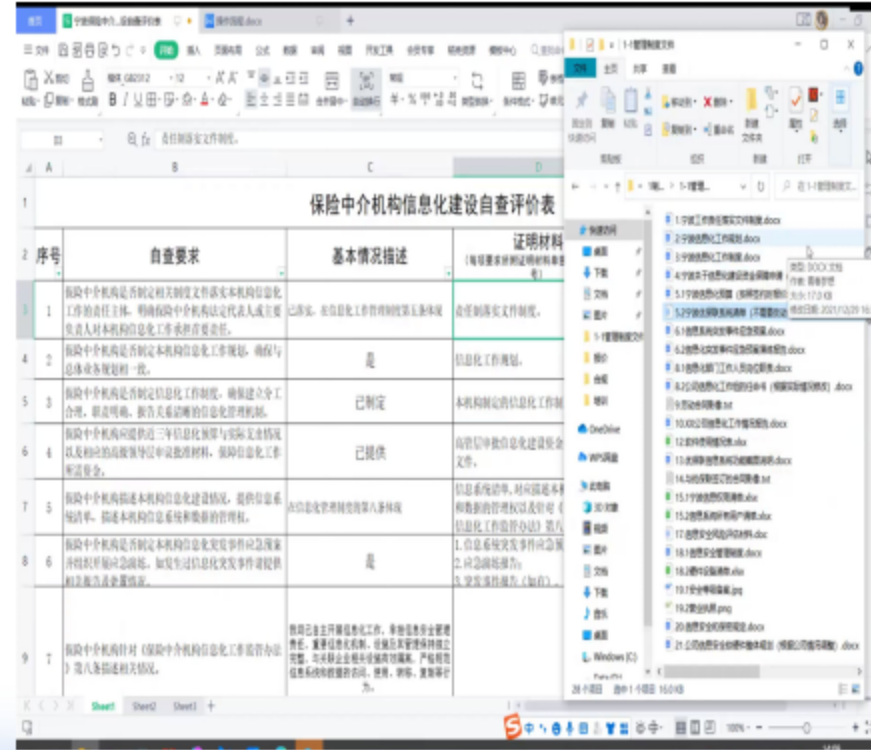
保险中介机构信息化建设自查评价表

| 序号 | 自查要求 | 基本情况描述 | 证明材料 |
|---|---|---|---|
| 1 | 保险中介机构是否制定相关制度文件落实本机构信息化工作的责任主体，明确保险中介机构法定代表人或主要负责人对本机构信息化工作承担首要责任。 | 已落实，在信息化工作管理制度第五条体现 | 责任制落实文件制度。 |
| 2 | 保险中介机构是否制定本机构信息化工作规划，确保与总体业务规划相一致。 | 是 | 信息化工作规划。 |
| 3 | 保险中介机构是否制定信息化工作制度，确保建立分工合理、职责明确、报告关系清晰的信息化管理机制。 | 已制定 | 本机构制定的信息化工作制度 |
| 4 | 保险中介机构提供近三年信息化预算与实际支出情况以及相应的高级管理层审议批准材料，保障信息化工作所需资金。 | 已提供 | 高管层审议信息化建设资金文件。 |
| 5 | 保险中介机构描述本机构信息化建设情况，提供信息系统清单，描述本机构信息系统和数据的管理机制。 | 在信息化管理制度第八条体现 | 信息系统清单，对应描述本机构数据的管理机制（见信息化工作管理办法）第八 |
| 6 | 保险中介机构是否制定信息化突发事件应急预案并组织开展应急演练，如发生信息化突发事件提供相关报告及处置情况。 | 是 | 1.信息系统突发事件应急预案 2.应急演练报告 3.突发事件报告（如有） |
| 7 | 保险中介机构针对《保险中介机构信息化工作监管办法》第八条描述相关情况。 | 我司已全面开展信息化工作，审核信息安全管理责任，重要信息化系统，设施及环境保障措施完整，与关联企业信息化对接机制、严格制定信息系统持续维护机制，管理，审核，复制等行为。 | |

1-1管理制度文件
1.1保险中介机构信息化工作责任主体文件制度.docx
2.1保险中介机构信息化工作规划.docx
3.1保险中介机构信息化工作制度.docx
4.1关于信息化建设资金保障审议.docx
5.1信息系统清单（数据管理机制）.docx
5.2信息系统清单（不同数据）.docx
6.1信息系统突发事件应急预案.docx
6.2信息化突发事件应急演练报告.docx
8.1信息化部门工作人员职责.docx
8.2公司信息化工作组织分工.docx
9.1安全管理制度.txt
10.1公司信息化工作情况报告.docx
12.1软件使用授权.xlsx
13.1业务系统网络安全等级保护.docx
14.1信息安全工作总结.txt
15.1信息系统.xlsx
15.2信息系统所有用户表.xlsx
17.1信息安全风险评估.docx
18.1信息安全管理制度.docx
18.2数据备份记录.xlsx
19.1安全等级备案.jpg
19.2安全评估.png
20.1信息安全处理规程.docx
21.1信息安全治理体系建设.docx

快速访问
桌面
下载
文档
图片
1-1管理制度文件
报价
合规
培训
OneDrive
WPS网盘
此电脑
3D 对象
视频
图片
文档
下载
音乐
桌面
Windows (C:)
26 个项目 选中 1 个项目 16.0 KB

类型: DOCX 文档
大小: 17.0 KB
修改日期: 2021/12/29

Sheet1 Sheet2 Sheet3